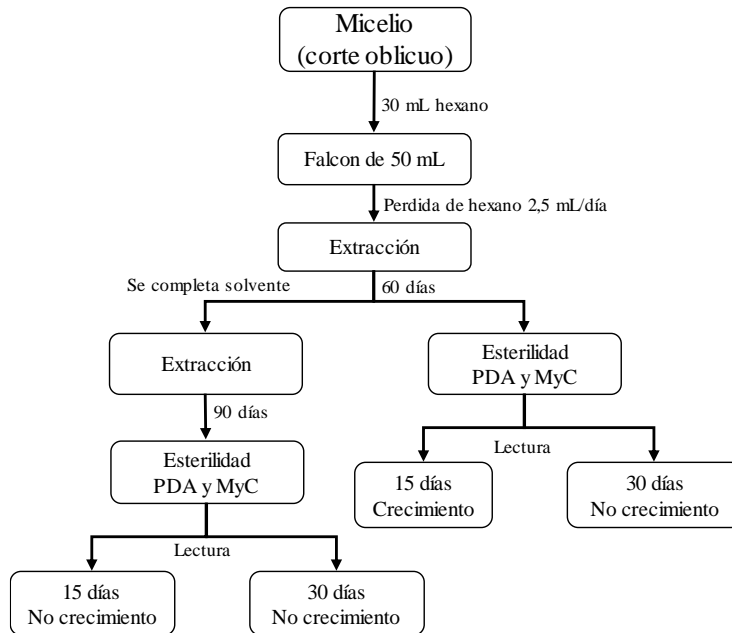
Micelio
(corte oblicuo)

30 mL hexano

Falcon de 50 mL

Perdida de hexano 2,5 mL/día

Extracción

Se completa solvente

60 días

Extracción

90 días

Esterilidad
PDA y MyC

Lectura

15 días
No crecimiento

30 días
No crecimiento

Esterilidad
PDA y MyC

Lectura

15 días
Crecimiento

30 días
No crecimiento